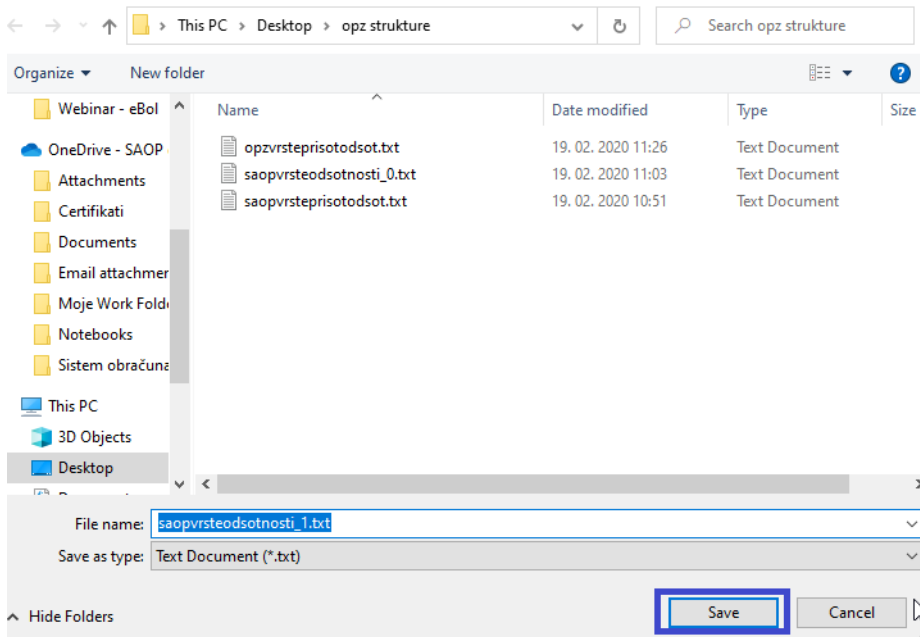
This PC > Desktop > opz strukture

Search opz strukture

Organize ▾ New folder

Webinar - eBol
OneDrive - SAOP
Attachments
Certifikati
Documents
Email attachmer
Moje Work Folde
Notebooks
Sistem obračuna
This PC
3D Objects
Desktop

| Name | Date modified | Type | Size |
|---|---|---|---|
| opzvrsteprisotodsot.txt | 19. 02. 2020 11:26 | Text Document | |
| saopvrsteodsotnosti_0.txt | 19. 02. 2020 11:03 | Text Document | |
| saopvrsteprisotodsot.txt | 19. 02. 2020 10:51 | Text Document | |

File name: saopvrsteodsotnosti_1.txt
Save as type: Text Document (*.txt)

Hide Folders

Save
Cancel